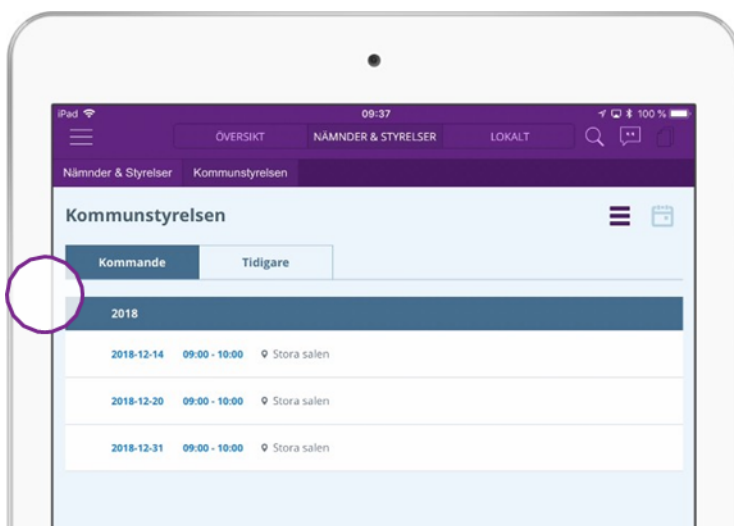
iPad
09:37
100 %
ÖVERSIKT
NÄMNDER & STYRELSER
LOKALT
Nämnder & Styrelser
Kommunstyrelsen
Kommunstyrelsen
Kommande
Tidigare
2018
2018-12-14 09:00 - 10:00 Stora salen
2018-12-20 09:00 - 10:00 Stora salen
2018-12-31 09:00 - 10:00 Stora salen